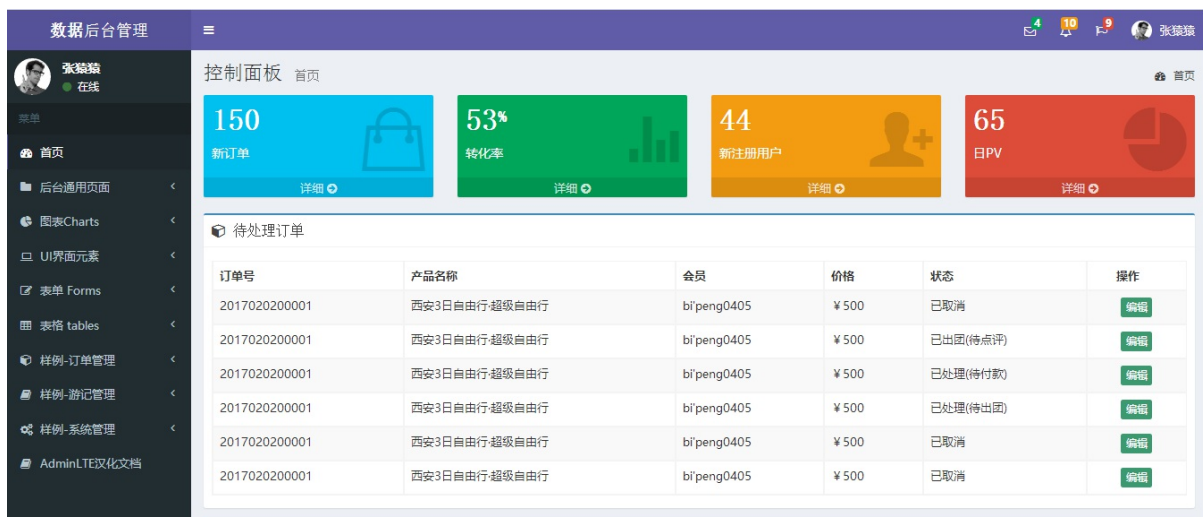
数据后台管理

≡

4 10 9 张猿猿

张猿猿
● 在线

菜单

首页

后台通用页面

图表Charts

UI界面元素

表单 Forms

表格 tables

样例-订单管理

样例-游记管理

样例-系统管理

AdminLTE汉化文档

控制面板 首页

首页

150
新订单
详细

53%
转化率
详细

44
新注册用户
详细

65
日PV
详细

待处理订单

| 订单号 | 产品名称 | 会员 | 价格 | 状态 | 操作 |
|---|---|---|---|---|---|
| 2017020200001 | 西安3日自由行·超级自由行 | bi'peng0405 | ¥500 | 已取消 | 编辑 |
| 2017020200001 | 西安3日自由行·超级自由行 | bi'peng0405 | ¥500 | 已出团(待点评) | 编辑 |
| 2017020200001 | 西安3日自由行·超级自由行 | bi'peng0405 | ¥500 | 已处理(待付款) | 编辑 |
| 2017020200001 | 西安3日自由行·超级自由行 | bi'peng0405 | ¥500 | 已处理(待出团) | 编辑 |
| 2017020200001 | 西安3日自由行·超级自由行 | bi'peng0405 | ¥500 | 已取消 | 编辑 |
| 2017020200001 | 西安3日自由行·超级自由行 | bi'peng0405 | ¥500 | 已取消 | 编辑 |